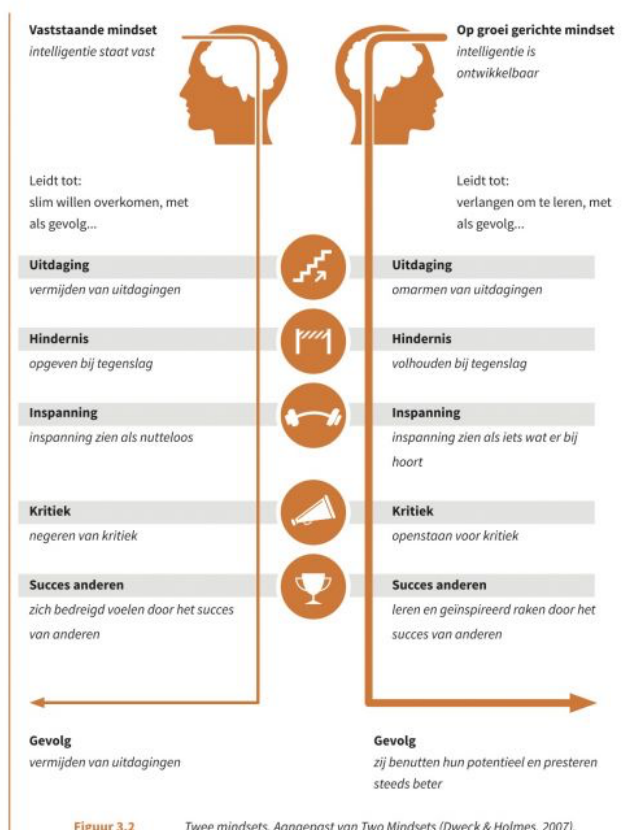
Vaststaande mindset
intelligentie staat vast

Op groei gerichte mindset
intelligentie is ontwikkelbaar

Leidt tot:
slim willen overkomen, met als gevolg...

Leidt tot:
verlangen om te leren, met als gevolg...

Uitdaging
vermijden van uitdagingen

Uitdaging
omarmen van uitdagingen

Hindernis
opgeven bij tegenslag

Hindernis
volhouden bij tegenslag

Inspanning
inspanning zien als nutteloos

Inspanning
inspanning zien als iets wat er bij hoort

Kritiek
negeren van kritiek

Kritiek
openstaan voor kritiek

Succes anderen
zich bedreigd voelen door het succes van anderen

Succes anderen
leren en geïnspireerd raken door het succes van anderen

Gevolg
vermijden van uitdagingen

Gevolg
zij benutten hun potentieel en presteren steeds beter

Figuur 3.2 Twee mindsets. Aangepast van Two Mindsets (Dweck & Holmes, 2007).